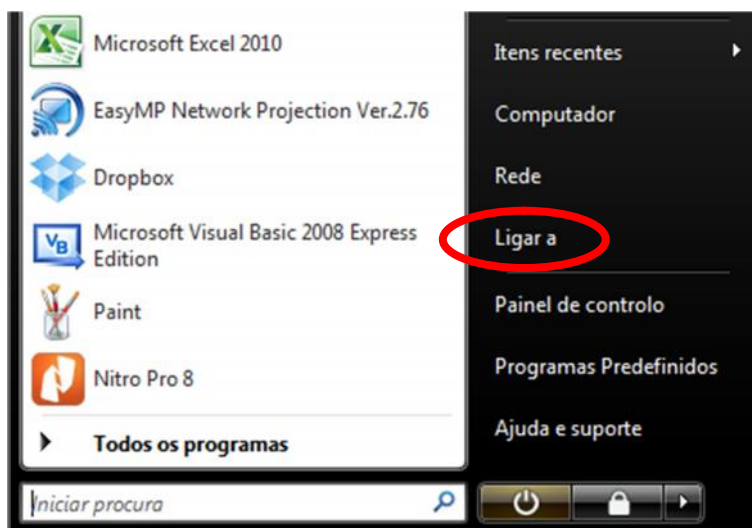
Microsoft Excel 2010
EasyMP Network Projection Ver.2.76
Dropbox
Microsoft Visual Basic 2008 Express Edition
Paint
Nitro Pro 8
Todos os programas
Iniciar procura

Itens recentes
Computador
Rede
Ligar a
Painel de controlo
Programas Predefinidos
Ajuda e suporte